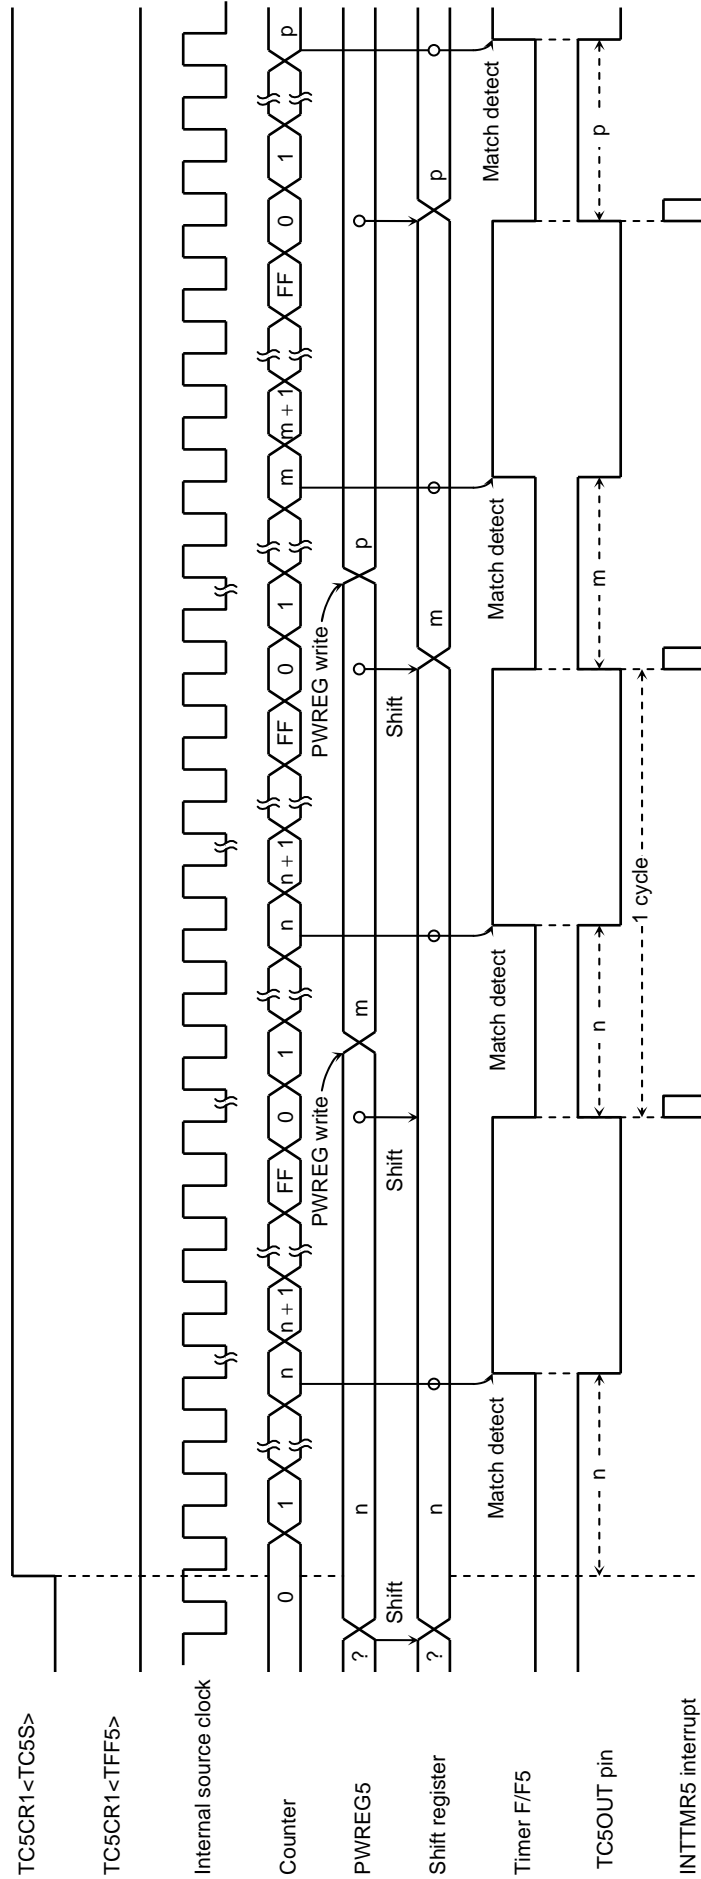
TC5CR1<TC5S>

TC5CR1<TFF5>

Internal source clock

Counter

PWREG5

Shift register

Timer F/F5

TC5OUT pin

INTTMR5 interrupt

0 1 n n + 1 FF 0 1 n n + 1 FF 0 1 m m + 1 FF 0 1 p

? Shift n PWREG write m PWREG write p

? n Shift Shift m p

Match detect Match detect Match detect Match detect

n n m p

1 cycle